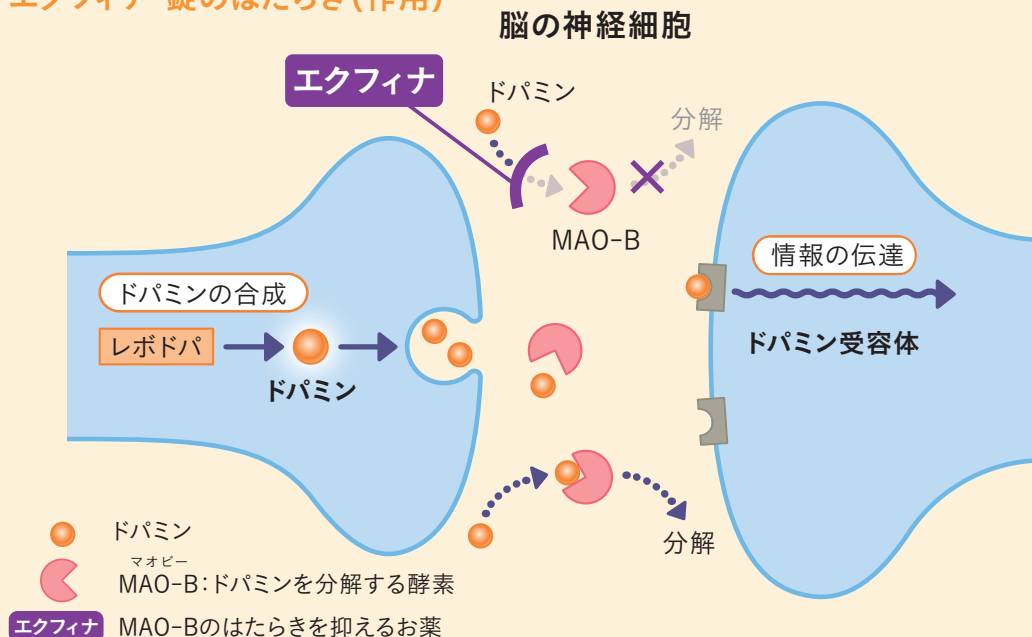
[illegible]錠のはたらき(作用)

脳の神経細胞

エクフィナ

ドパミン

分解

MAO-B

情報の伝達

ドパミンの合成

レボドパ

ドパミン

ドパミン受容体

分解

ドパミン

マオビー
MAO-B:ドパミンを分解する酵素

エクフィナ MAO-Bのはたらきを抑えるお薬